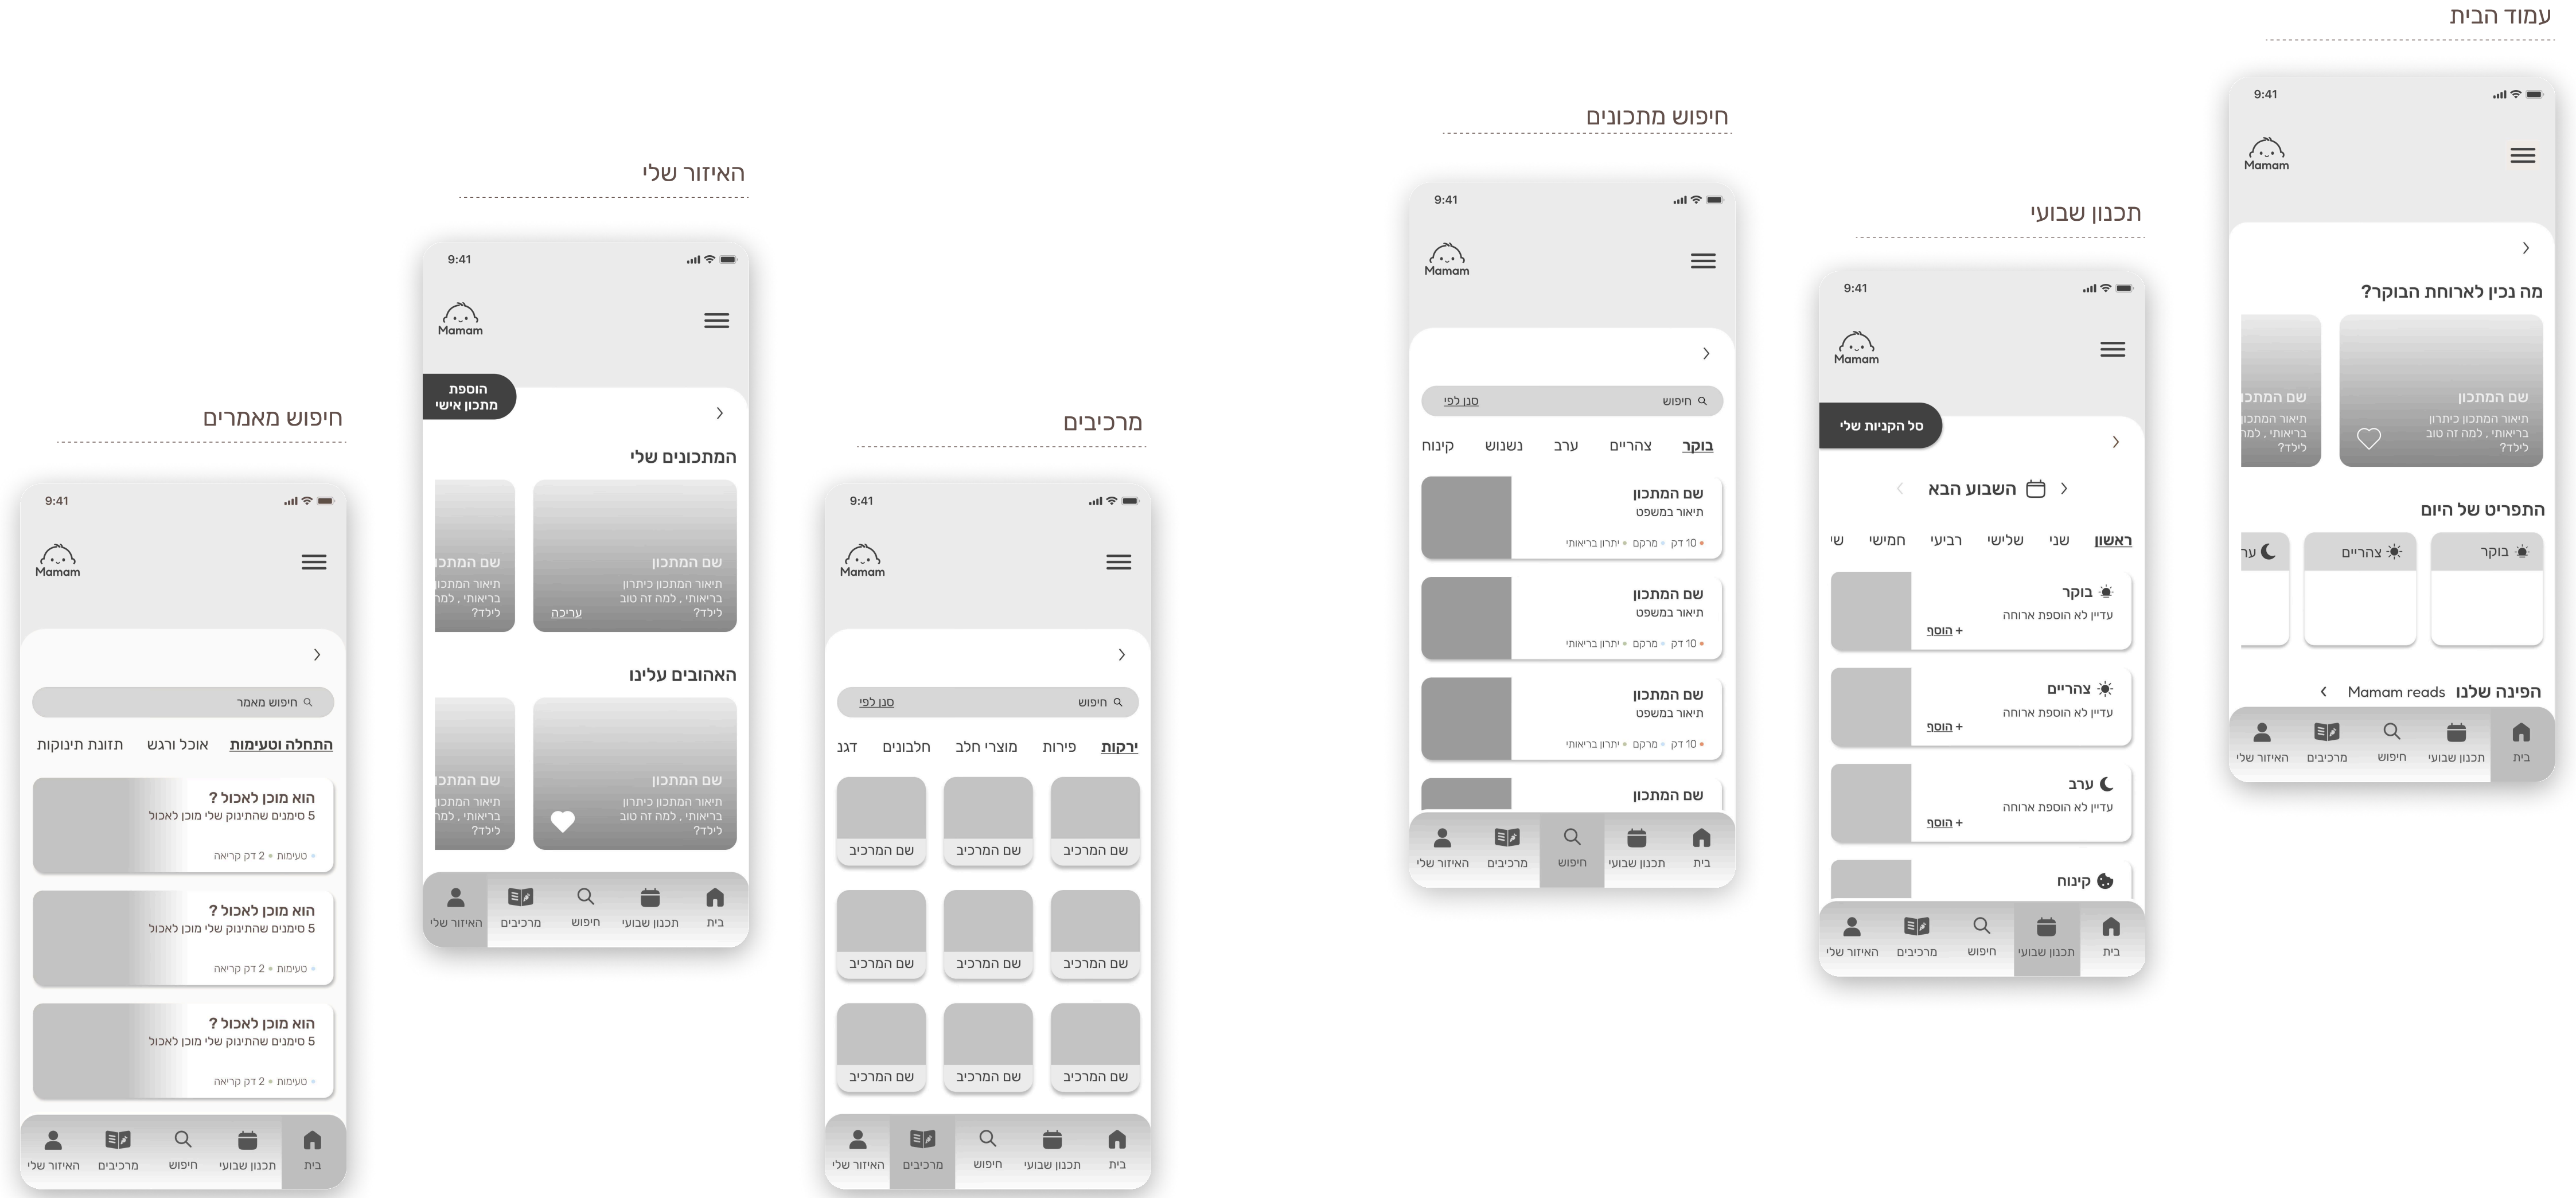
עמוד הבית

9:41

Mamam

מה נכון לארוחת הבוקר?

שם המתכון
תיאור המתכון כיתרון בריאותי , למה זה טוב לילד?

שם המתכון
תיאור המתכון בריאותי , למה לילד?

התפריט של היום

בוקר
צהריים
ערב

הפינה שלנו Mamam reads

בית
תכנון שבועי
חיפוש
מרכיבים
האיזור שלי

תכנון שבועי

9:41

Mamam

סל הקניות שלי

השבוע הבא

ראשון
שני
שלישי
רביעי
חמישי
ש

בוקר
עדיין לא הוספת ארוחה
+ הוסף

צהריים
עדיין לא הוספת ארוחה
+ הוסף

ערב
עדיין לא הוספת ארוחה
+ הוסף

קינוח

בית
תכנון שבועי
חיפוש
מרכיבים
האיזור שלי

חיפוש מתכונים

9:41

Mamam

חיפוש
סנן לפי

בוקר
צהריים
ערב
נשנוש
קינוח

שם המתכון
תיאור במשפט
10 דק • מרכיב • יתרון בריאותי

שם המתכון
תיאור במשפט
10 דק • מרכיב • יתרון בריאותי

שם המתכון
תיאור במשפט
10 דק • מרכיב • יתרון בריאותי

שם המתכון

בית
תכנון שבועי
חיפוש
מרכיבים
האיזור שלי

מרכיבים

9:41

Mamam

חיפוש
סנן לפי

ירקות
פירות
מוצרי חלב
חלבונים
דגן

שם המרכיב
שם המרכיב
שם המרכיב
שם המרכיב
שם המרכיב
שם המרכיב
שם המרכיב
שם המרכיב
שם המרכיב

בית
תכנון שבועי
חיפוש
מרכיבים
האיזור שלי

האיזור שלי

9:41

Mamam

הוספת מתכון אישי

המתכונים שלי

שם המתכון
תיאור המתכון כיתרון בריאותי , למה זה טוב לילד?
עריכה

שם המתכון
תיאור המתכון בריאותי , למה לילד?

האהובים עלינו

שם המתכון
תיאור המתכון כיתרון בריאותי , למה זה טוב לילד?

שם המתכון
תיאור המתכון בריאותי , למה לילד?

בית
תכנון שבועי
חיפוש
מרכיבים
האיזור שלי

חיפוש מאמרים

9:41

Mamam

חיפוש מאמר

התחלה וטעימות
אוכל ורגש
תזונת תינוקות

הוא מוכן לאכול ?
5 סימנים שהתינוק שלי מוכן לאכול
טעימות • 2 דק קריאה

הוא מוכן לאכול ?
5 סימנים שהתינוק שלי מוכן לאכול
טעימות • 2 דק קריאה

הוא מוכן לאכול ?
5 סימנים שהתינוק שלי מוכן לאכול
טעימות • 2 דק קריאה

בית
תכנון שבועי
חיפוש
מרכיבים
האיזור שלי